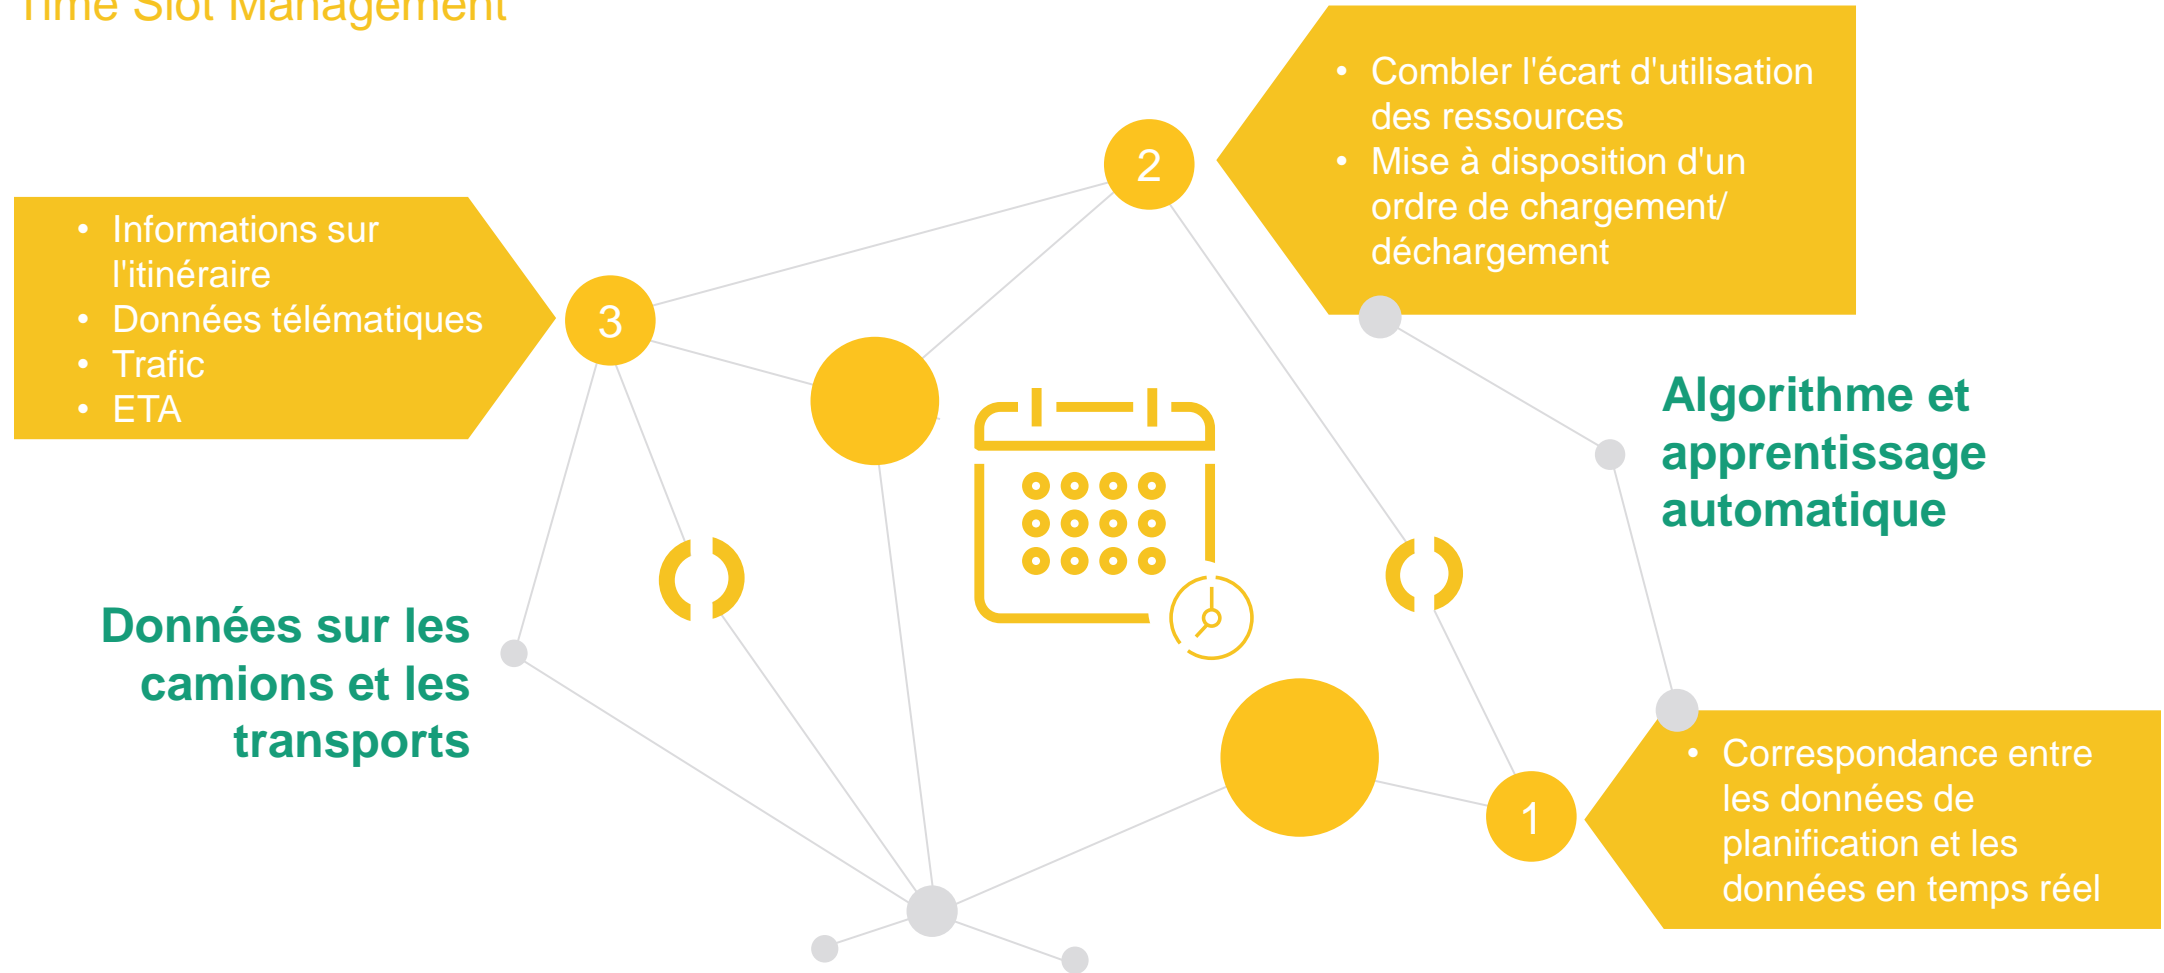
Time Slot Management

2

• Combler l'écart d'utilisation des ressources
• Mise à disposition d'un ordre de chargement/ déchargement

• Informations sur l'itinéraire
• Données télématiques
• Trafic
• ETA

3

Algorithme et apprentissage automatique

Données sur les camions et les transports

1

• Correspondance entre les données de planification et les données en temps réel